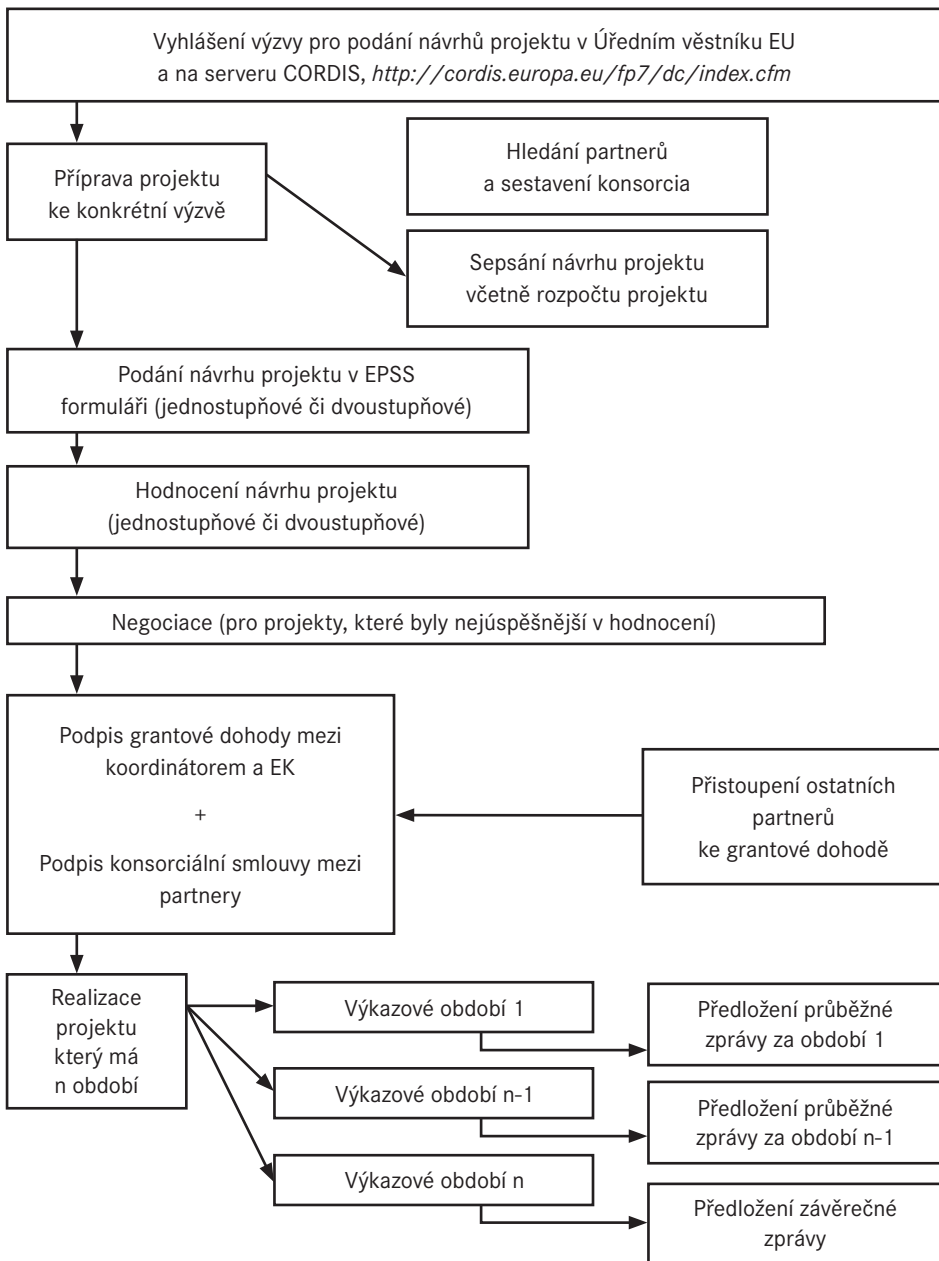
Vyhlášení výzvy pro podání návrhů projektu v Úředním věstníku EU a na serveru CORDIS, *http://cordis.europa.eu/fp7/dc/index.cfm*

Příprava projektu ke konkrétní výzvě

Hledání partnerů a sestavení konsorcia

Sepsání návrhu projektu včetně rozpočtu projektu

Podání návrhu projektu v EPSS formuláři (jednostupňové či dvoustupňové)

Hodnocení návrhu projektu (jednostupňové či dvoustupňové)

Negociace (pro projekty, které byly nejúspěšnější v hodnocení)

Podpis grantové dohody mezi koordinátorem a EK

+

Podpis konsorciální smlouvy mezi partnery

Přistoupení ostatních partnerů ke grantové dohodě

Realizace projektu který má n období

Výkazové období 1

Předložení průběžné zprávy za období 1

Výkazové období n-1

Předložení průběžné zprávy za období n-1

Výkazové období n

Předložení závěrečné zprávy